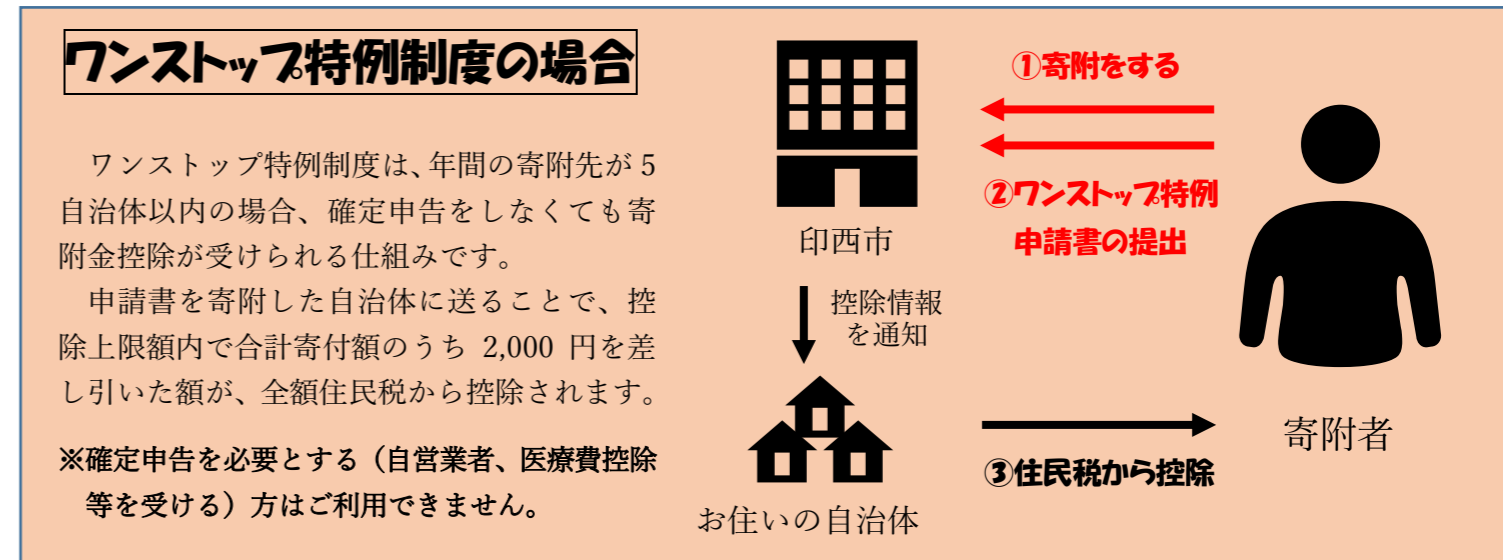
ワンストップ特例制度の場合

ワンストップ特例制度は、年間の寄附先が5自治体以内の場合、確定申告をしなくても寄附金控除が受けられる仕組みです。

申請書を寄附した自治体に送ることで、控除上限額内で合計寄付額のうち 2,000 円を差し引いた額が、全額住民税から控除されます。

※確定申告を必要とする（自営業者、医療費控除等を受ける）方はご利用できません。

①寄附をする

②ワンストップ特例申請書の提出

印西市

控除情報を通知

寄附者

③住民税から控除

お住いの自治体